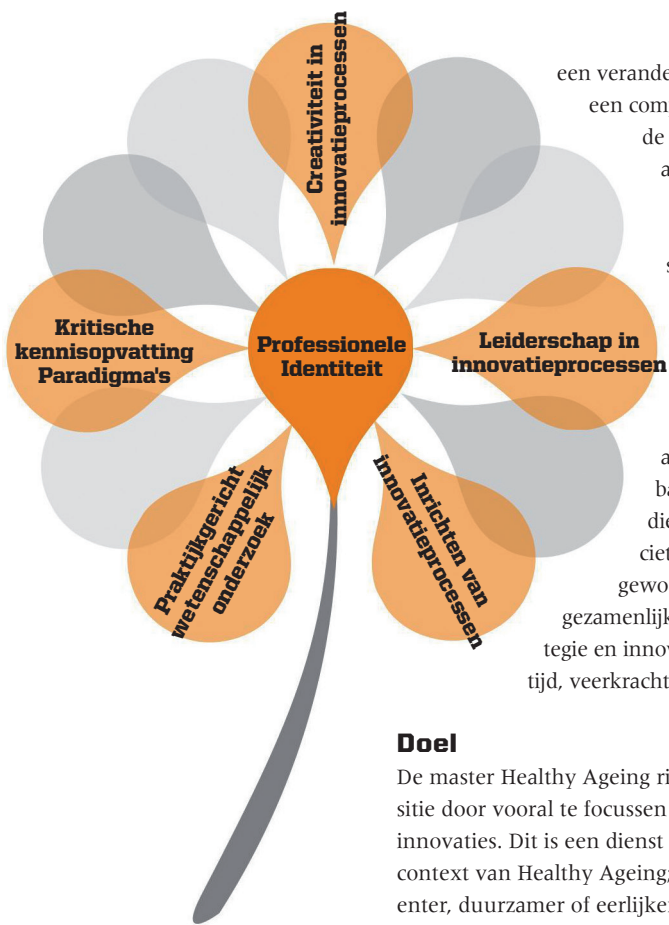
Creativiteit in innovatieprocessen

Kritische kennisopvatting Paradigma's

Professionele Identiteit

Leiderschap in innovatieprocessen

Praktijkgericht wetenschappelijk onderzoek

Inrichten van innovatieprocessen

een verande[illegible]
een com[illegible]
de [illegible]
a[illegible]
s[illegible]
a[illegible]
ba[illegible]
die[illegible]
ciet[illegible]
gewo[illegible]
gezamenlijk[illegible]
tegie en innov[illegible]
tijd, veerkracht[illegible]

Doel

De master Healthy Ageing ri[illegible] sitie door vooral te focussen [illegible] innovaties. Dit is een dienst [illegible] context van Healthy Ageing, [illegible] enter, duurzamer of eerlijke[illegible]